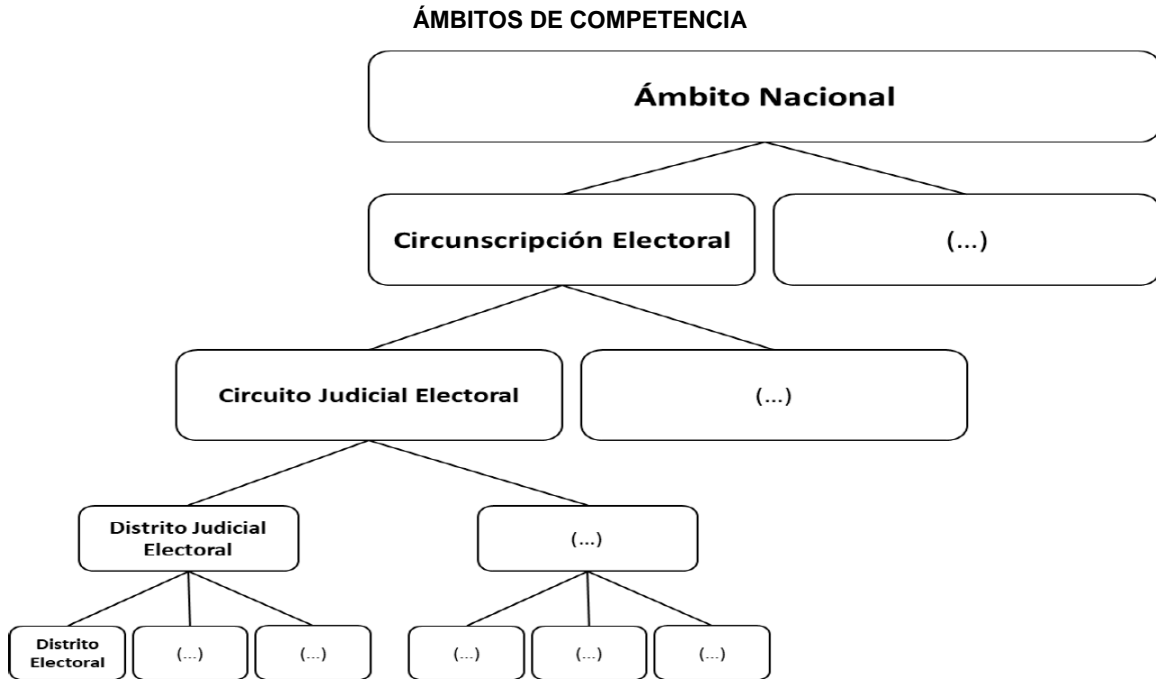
ÁMBITOS DE COMPETENCIA

Ámbito Nacional

Circunscripción Electoral

(...)

Circuito Judicial Electoral

(...)

Distrito Judicial Electoral

(...)

Distrito Electoral

(...)

(...)

(...)

(...)

(...)